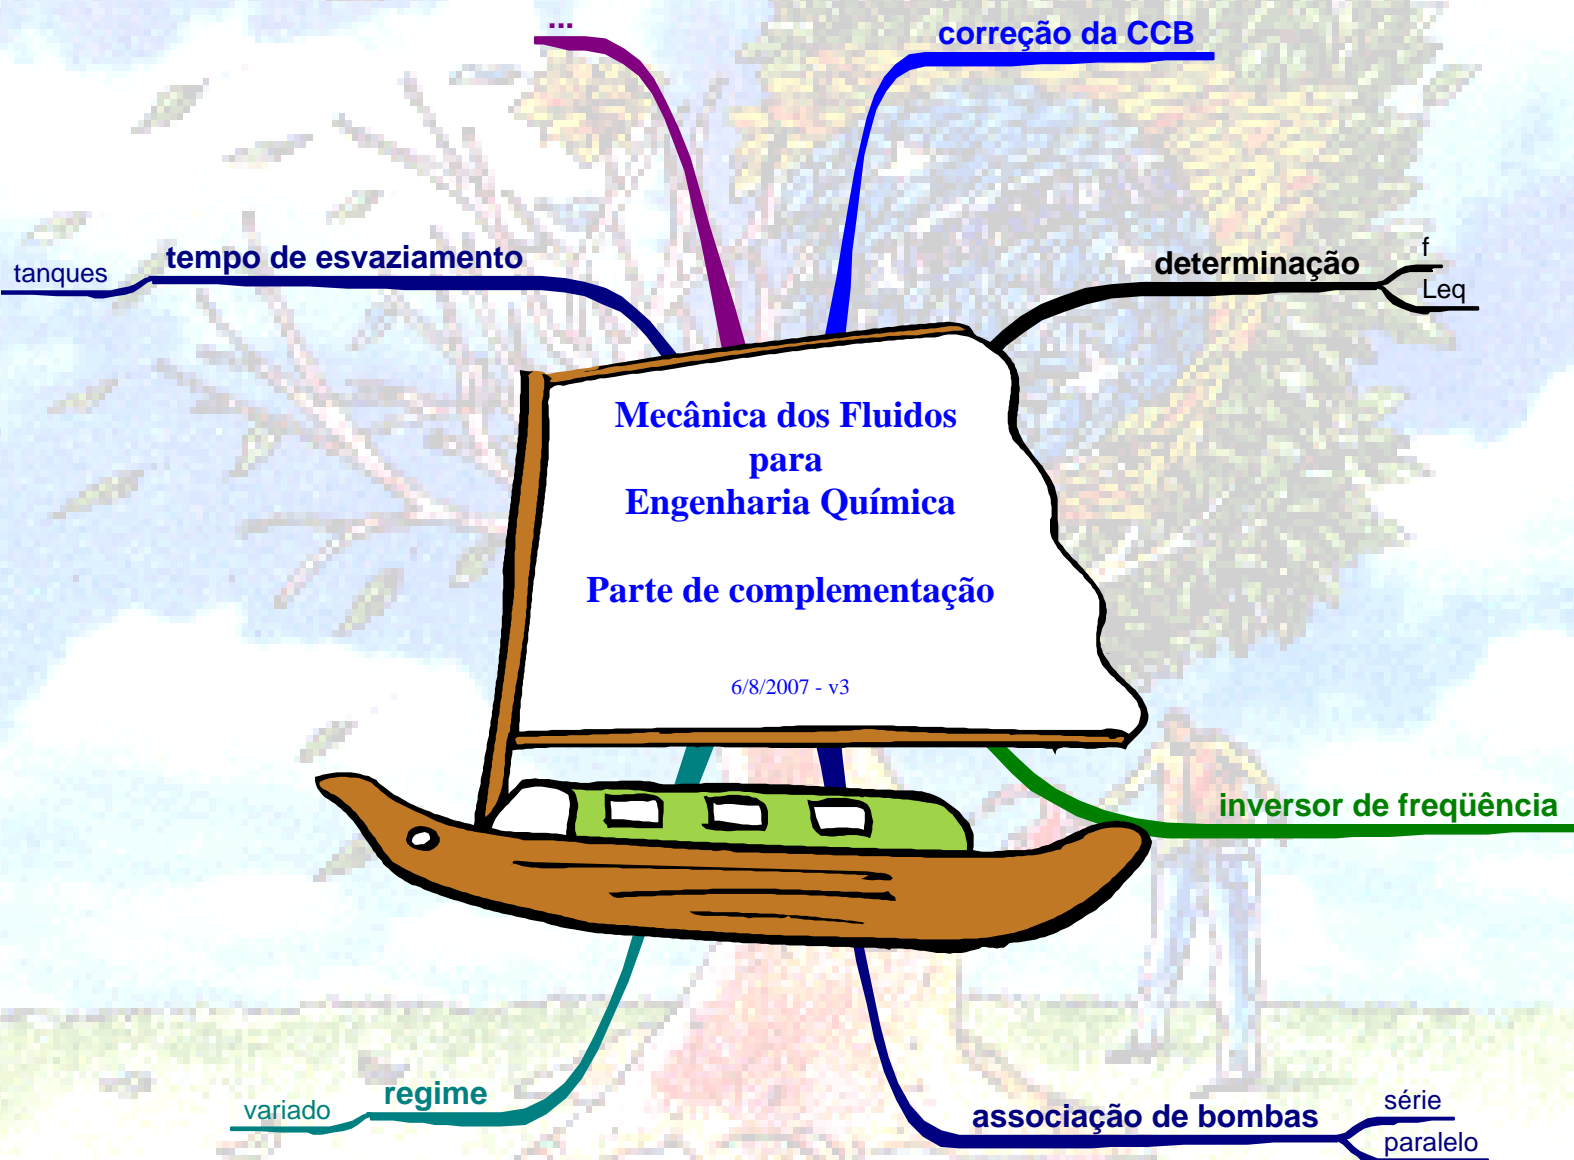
...

correção da CCB

tempo de esvaziamento

tanques

determinação

f

Leq

Mecânica dos Fluidos
para
Engenharia Química

Parte de complementação

6/8/2007 - v3

inversor de freqüência

regime

variado

associação de bombas

série

paralelo